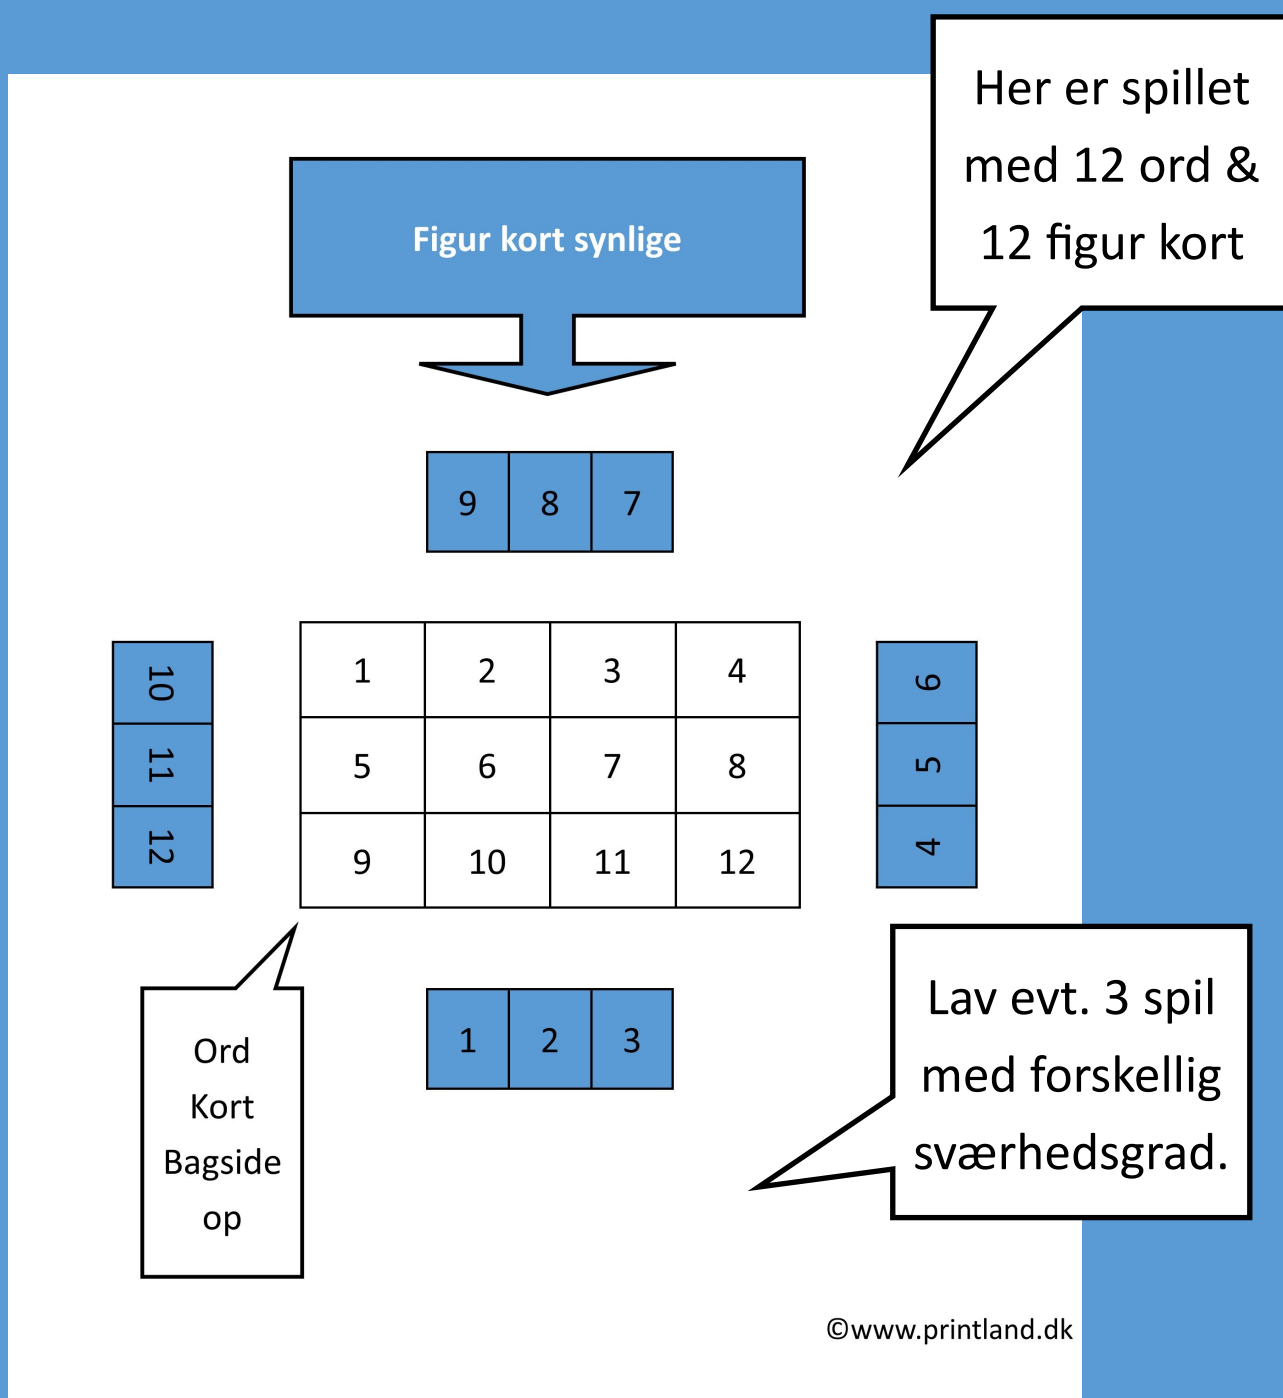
Figur kort synlige

Her er spillet med 12 ord & 12 figur kort

| 9 | 8 | 7 |
|---|---|---|

| 10 |
|---|
| 11 |
| 12 |

| 1 | 2 | 3 | 4 |
|---|---|---|---|
| 5 | 6 | 7 | 8 |
| 9 | 10 | 11 | 12 |

| 6 |
|---|
| 5 |
| 4 |

Ord Kort Bagside op

| 1 | 2 | 3 |
|---|---|---|

Lav evt. 3 spil med forskellig sværhedsgrad.

©www.printland.dk